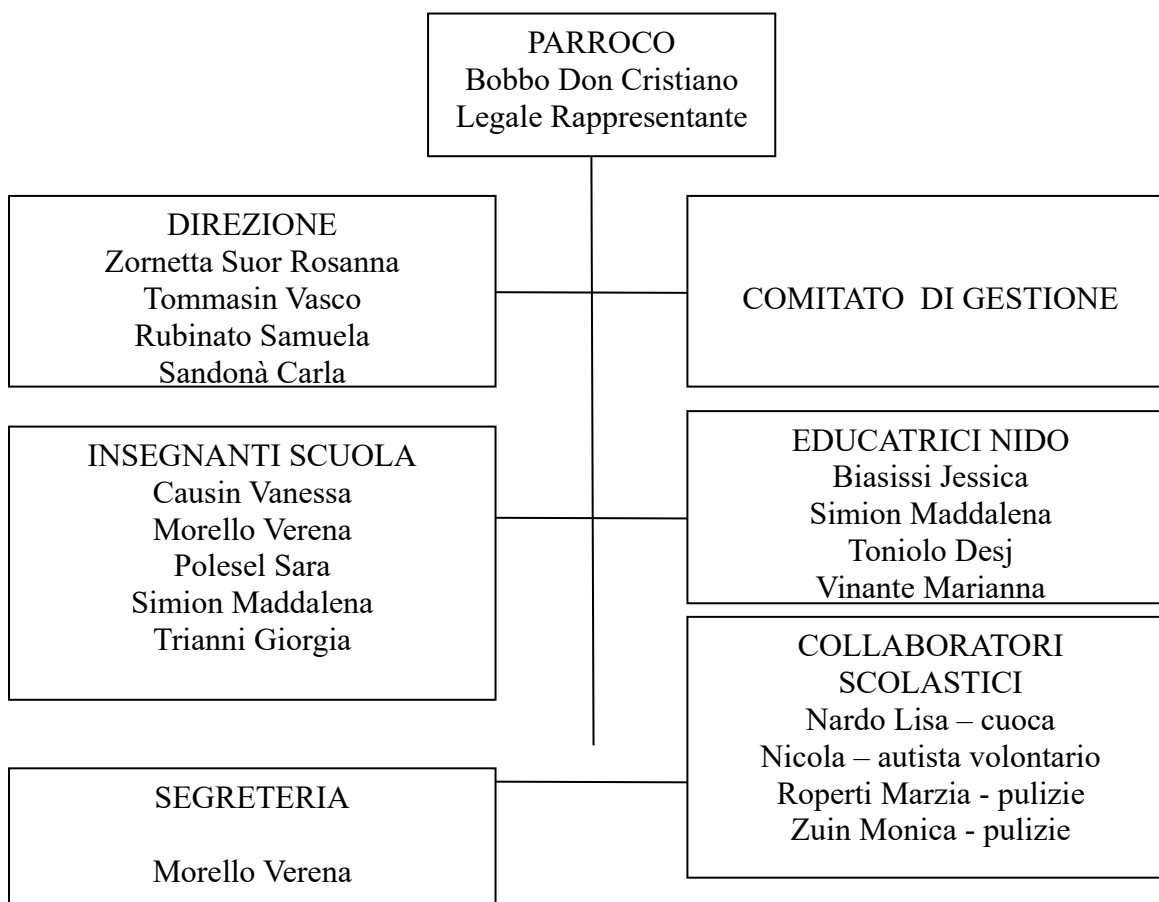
PARROCO
Bobbo Don Cristiano
Legale Rappresentante

DIREZIONE
Zornetta Suor Rosanna
Tommasin Vasco
Rubinato Samuela
Sandonà Carla

COMITATO DI GESTIONE

INSEGNANTI SCUOLA
Causin Vanessa
Morello Verena
Polesel Sara
Simion Maddalena
Trianni Giorgia

EDUCATRICI NIDO
Biasissi Jessica
Simion Maddalena
Toniolo Desj
Vinante Marianna

COLLABORATORI SCOLASTICI
Nardo Lisa – cuoca
Nicola – autista volontario
Roperti Marzia - pulizie
Zuin Monica - pulizie

SEGRETERIA

Morello Verena